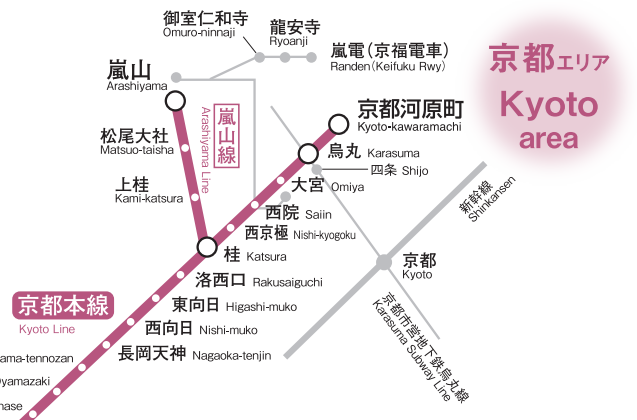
京都エリア
Kyoto
area

御室仁和寺
Omuro-ninnaji
龍安寺
Ryoanji
嵐電（京福電車）
Randen (Keifuku Rwy)

嵐山
Arashiyama

嵐山線
Arashiyama Line

京都河原町
Kyoto-kawaramachi

松尾大社
Matsuo-taisha

烏丸
Karasuma
四条 Shijo

大宮
Omiya

上桂
Kami-katsura

西院 Saiin
西京極 Nishi-kyogoku

新幹線
Shinkansen

桂 Katsura

京都
Kyoto

洛西口 Rakusaiguchi
東向日 Higashi-muko
西向日 Nishi-muko
長岡天神 Nagaoka-tenjin

京都本線
Kyoto Line

京都市営地下鉄烏丸線
Karasuma Subway Line

ama-tennozan
oyamazaki
nase